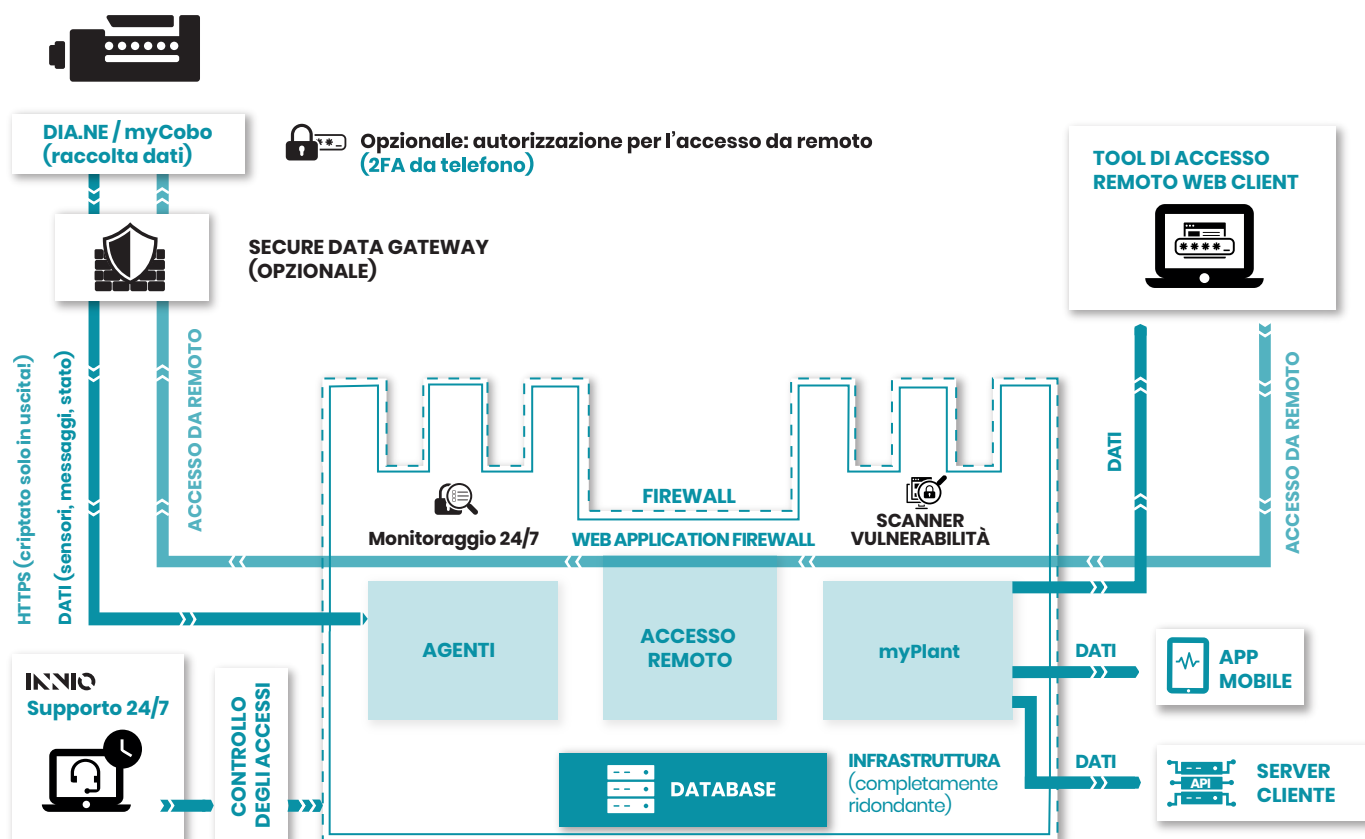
DIA.NE / myCobo
(raccolta dati)

Opzionale: autorizzazione per l'accesso da remoto
(2FA da telefono)

TOOL DI ACCESSO
REMOTO WEB CLIENT

SECURE DATA GATEWAY
(OPZIONALE)

HTTPS (criptato solo in uscita!)
DATI (sensori, messaggi, stato)
ACCESSO DA REMOTO

DATI
ACCESSO DA REMOTO

FIREWALL

Monitoraggio 24/7
WEB APPLICATION FIREWALL
SCANNER
VULNERABILITÀ

AGENTI
ACCESSO
REMOTO
myPlant

DATI
APP
MOBILE

INNIO
Supporto 24/7

CONTROLLO
DEGLI ACCESSI

DATABASE

INFRASTRUTTURA
(completamente
ridondante)

DATI
API
SERVER
CLIENTE